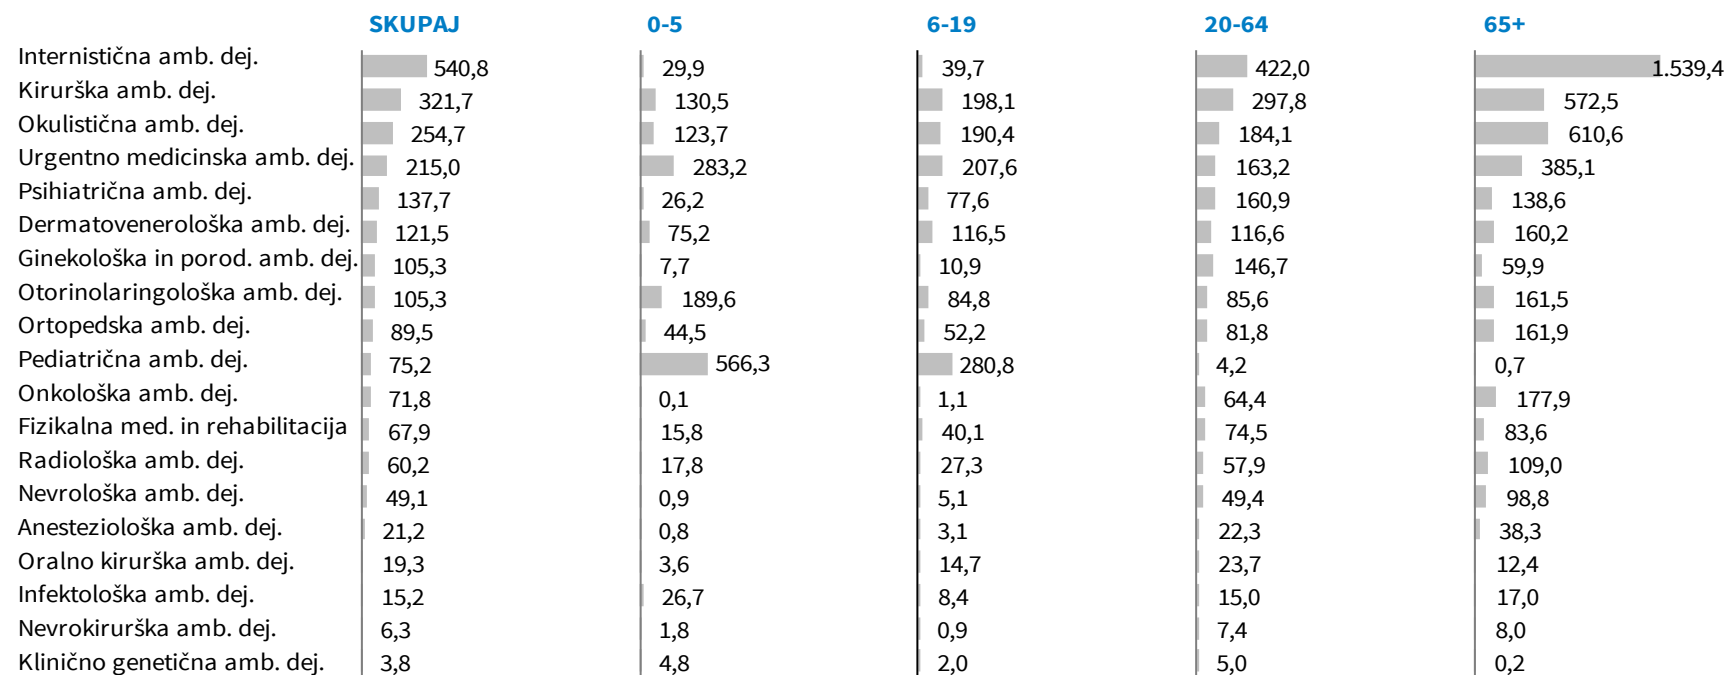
| | SKUPAJ | 0-5 | 6-19 | 20-64 | 65+ |
|---|---|---|---|---|---|
| Internistična amb. dej. | 540,8 | 29,9 | 39,7 | 422,0 | 1.539,4 |
| Kirurška amb. dej. | 321,7 | 130,5 | 198,1 | 297,8 | 572,5 |
| Okulistična amb. dej. | 254,7 | 123,7 | 190,4 | 184,1 | 610,6 |
| Urgentno medicinska amb. dej. | 215,0 | 283,2 | 207,6 | 163,2 | 385,1 |
| Psihiatrična amb. dej. | 137,7 | 26,2 | 77,6 | 160,9 | 138,6 |
| Dermatovenerološka amb. dej. | 121,5 | 75,2 | 116,5 | 116,6 | 160,2 |
| Ginekološka in porod. amb. dej. | 105,3 | 7,7 | 10,9 | 146,7 | 59,9 |
| Otorinolaringološka amb. dej. | 105,3 | 189,6 | 84,8 | 85,6 | 161,5 |
| Ortopedska amb. dej. | 89,5 | 44,5 | 52,2 | 81,8 | 161,9 |
| Pediatrična amb. dej. | 75,2 | 566,3 | 280,8 | 4,2 | 0,7 |
| Onkološka amb. dej. | 71,8 | 0,1 | 1,1 | 64,4 | 177,9 |
| Fizikalna med. in rehabilitacija | 67,9 | 15,8 | 40,1 | 74,5 | 83,6 |
| Radiološka amb. dej. | 60,2 | 17,8 | 27,3 | 57,9 | 109,0 |
| Nevrološka amb. dej. | 49,1 | 0,9 | 5,1 | 49,4 | 98,8 |
| Anesteziološka amb. dej. | 21,2 | 0,8 | 3,1 | 22,3 | 38,3 |
| Oralno kirurška amb. dej. | 19,3 | 3,6 | 14,7 | 23,7 | 12,4 |
| Infektološka amb. dej. | 15,2 | 26,7 | 8,4 | 15,0 | 17,0 |
| Nevrokirurška amb. dej. | 6,3 | 1,8 | 0,9 | 7,4 | 8,0 |
| Klinično genetična amb. dej. | 3,8 | 4,8 | 2,0 | 5,0 | 0,2 |